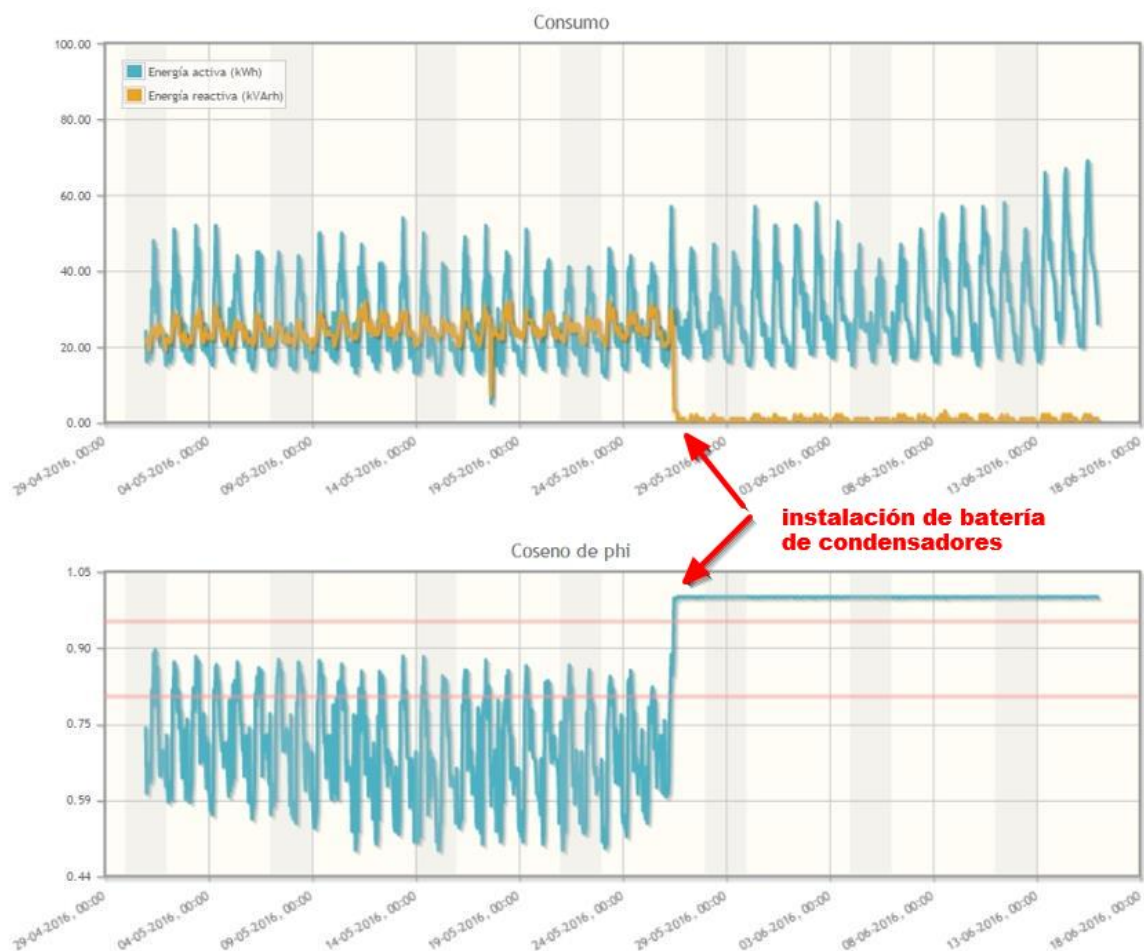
Consumo

Energía activa (kWh)
Energía reactiva (kVArh)

100.00
80.00
60.00
40.00
20.00
0.00

29-04-2016, 00:00
04-05-2016, 00:00
09-05-2016, 00:00
14-05-2016, 00:00
19-05-2016, 00:00
24-05-2016, 00:00
29-05-2016, 00:00
03-06-2016, 00:00
08-06-2016, 00:00
13-06-2016, 00:00
18-06-2016, 00:00

instalación de batería de condensadores

Coseno de phi

1.05
0.90
0.75
0.59
0.44

29-04-2016, 00:00
04-05-2016, 00:00
09-05-2016, 00:00
14-05-2016, 00:00
19-05-2016, 00:00
24-05-2016, 00:00
29-05-2016, 00:00
03-06-2016, 00:00
08-06-2016, 00:00
13-06-2016, 00:00
18-06-2016, 00:00